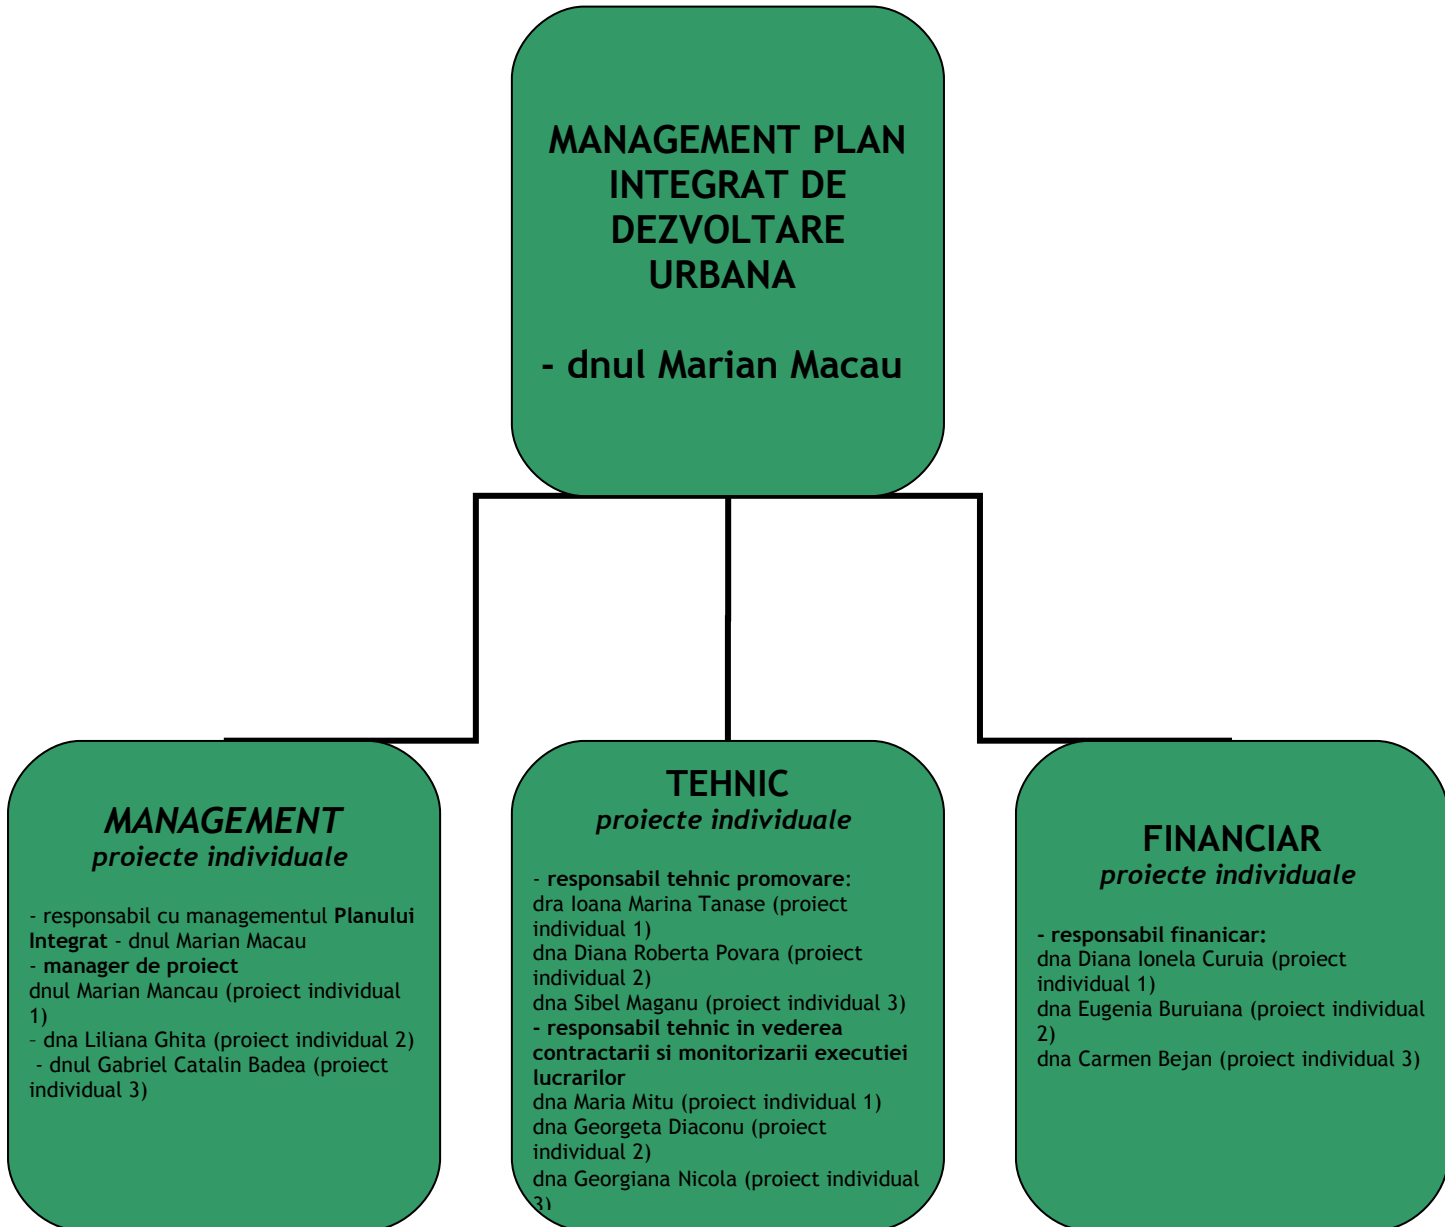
MANAGEMENT PLAN INTEGRAT DE DEZVOLTARE URBANA

- dnul Marian Macau

MANAGEMENT
proiecte individuale

- responsabil cu managementul Planului Integrat - dnul Marian Macau
- manager de proiect
dnul Marian Mancau (proiect individual 1)
- dna Liliana Ghita (proiect individual 2)
- dnul Gabriel Catalin Badea (proiect individual 3)

TEHNIC
proiecte individuale

- responsabil tehnic promovare:
dra Ioana Marina Tanase (proiect individual 1)
dna Diana Roberta Povara (proiect individual 2)
dna Sibel Maganu (proiect individual 3)
- responsabil tehnic in vederea contractarii si monitorizarii executiei lucrarilor
dna Maria Mitu (proiect individual 1)
dna Georgeta Diaconu (proiect individual 2)
dna Georgiana Nicola (proiect individual 3)

FINANCIAR
proiecte individuale

- responsabil finanicar:
dna Diana Ionela Curuia (proiect individual 1)
dna Eugenia Buruiana (proiect individual 2)
dna Carmen Bejan (proiect individual 3)